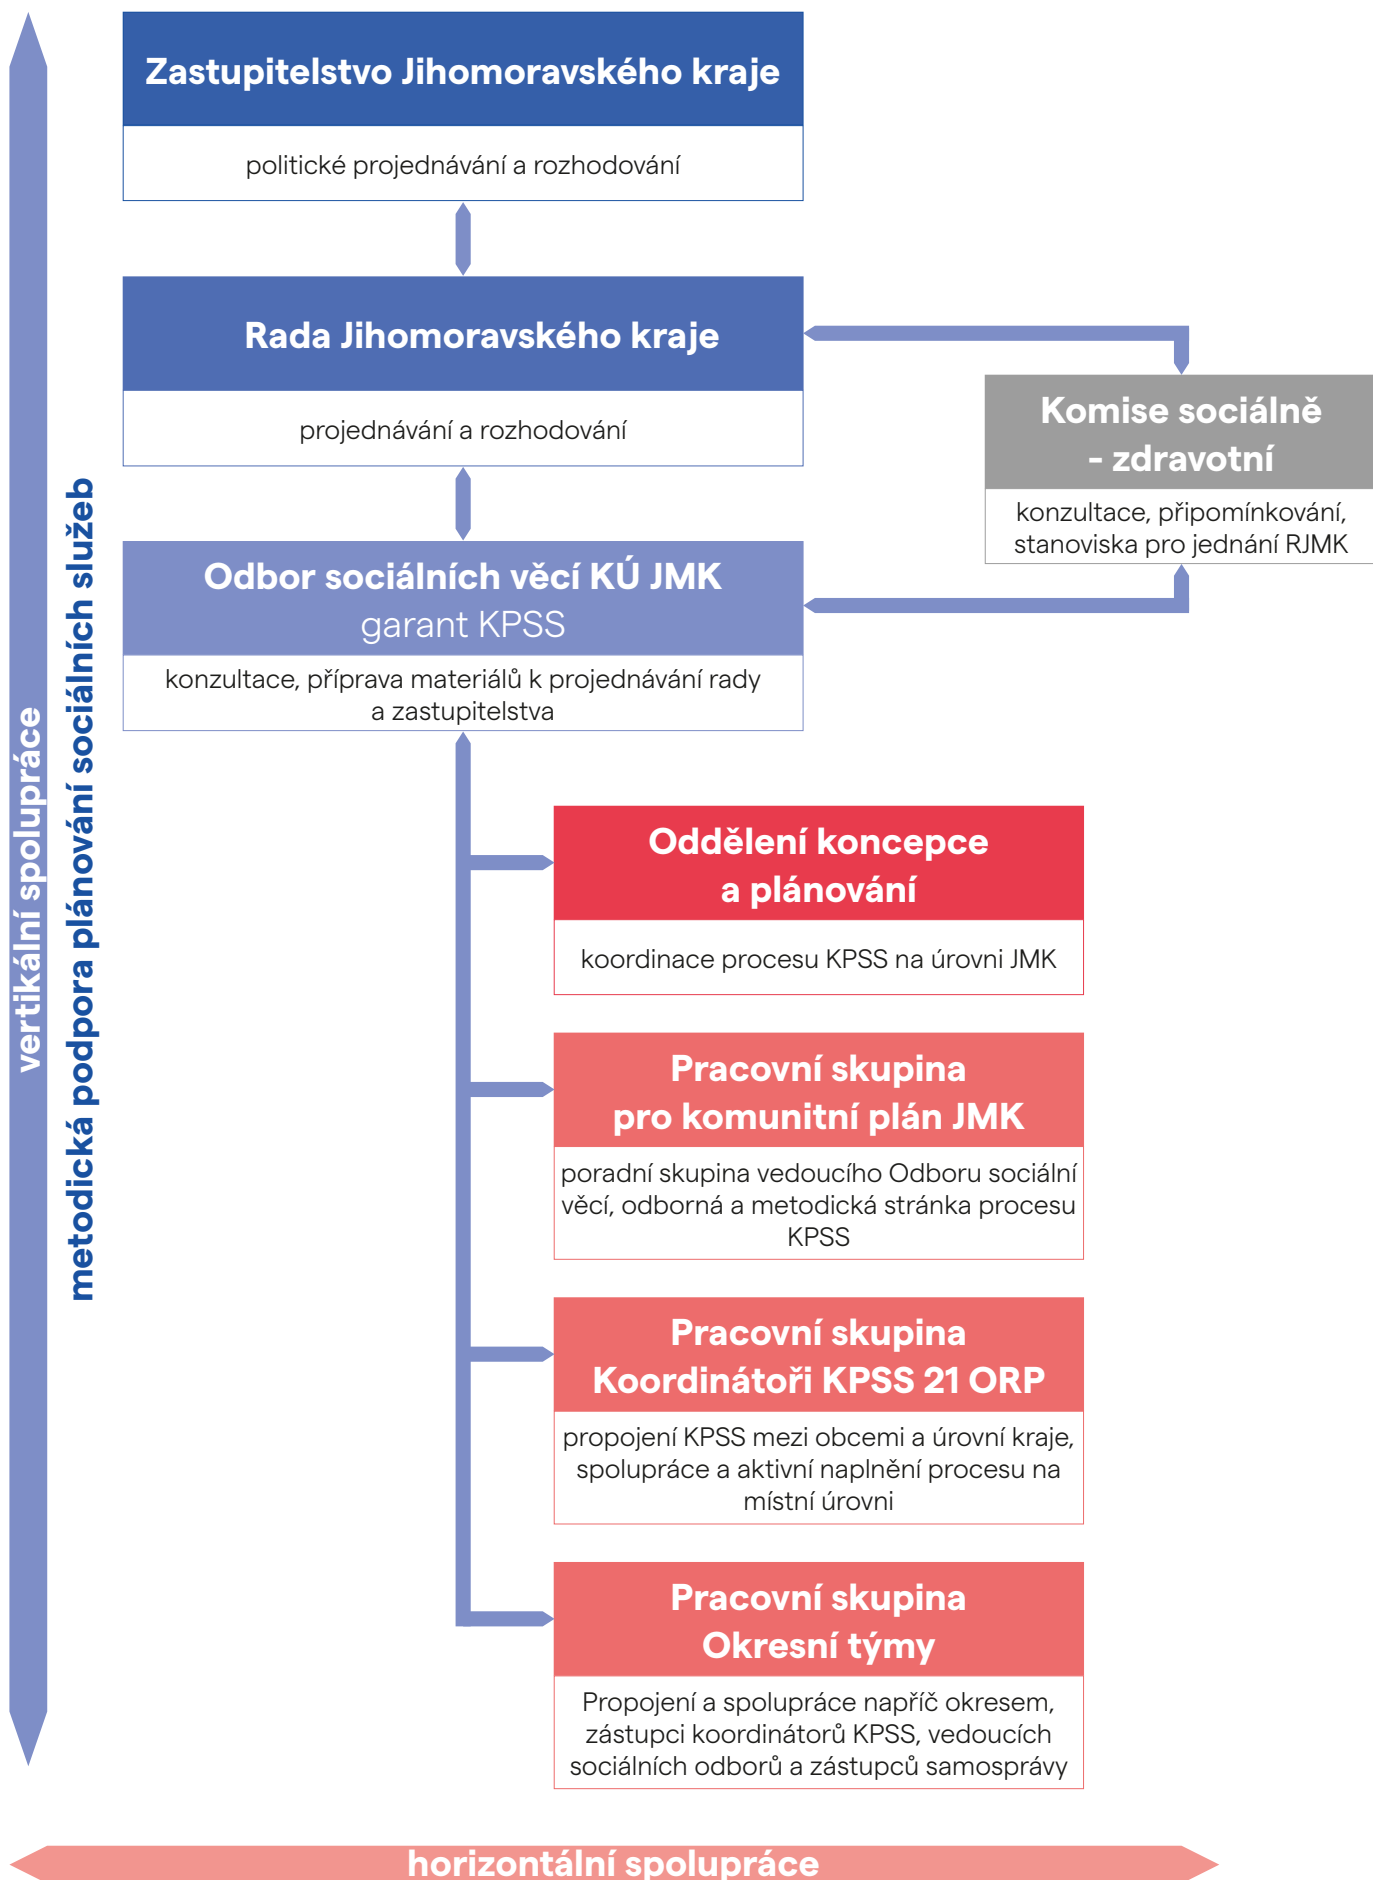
Zastupitelstvo Jihomoravského kraje

politické projednávání a rozhodování

Rada Jihomoravského kraje

projednávání a rozhodování

Komise sociálně - zdravotní

konzultace, připomínkování, stanoviska pro jednání RJMK

Odbor sociálních věcí KÚ JMK
garant KPSS

konzultace, příprava materiálů k projednávání rady a zastupitelstva

Oddělení koncepce a plánování

koordinace procesu KPSS na úrovni JMK

Pracovní skupina pro komunitní plán JMK

poradní skupina vedoucího Odboru sociální věcí, odborná a metodická stránka procesu KPSS

Pracovní skupina Koordinátoři KPSS 21 ORP

propojení KPSS mezi obcemi a úrovní kraje, spolupráce a aktivní naplnění procesu na místní úrovni

Pracovní skupina Okresní týmy

Propojení a spolupráce napříč okresem, zástupci koordinátorů KPSS, vedoucích sociálních odborů a zástupců samosprávy

vertikální spolupráce

metodická podpora plánování sociálních služeb

horizontální spolupráce